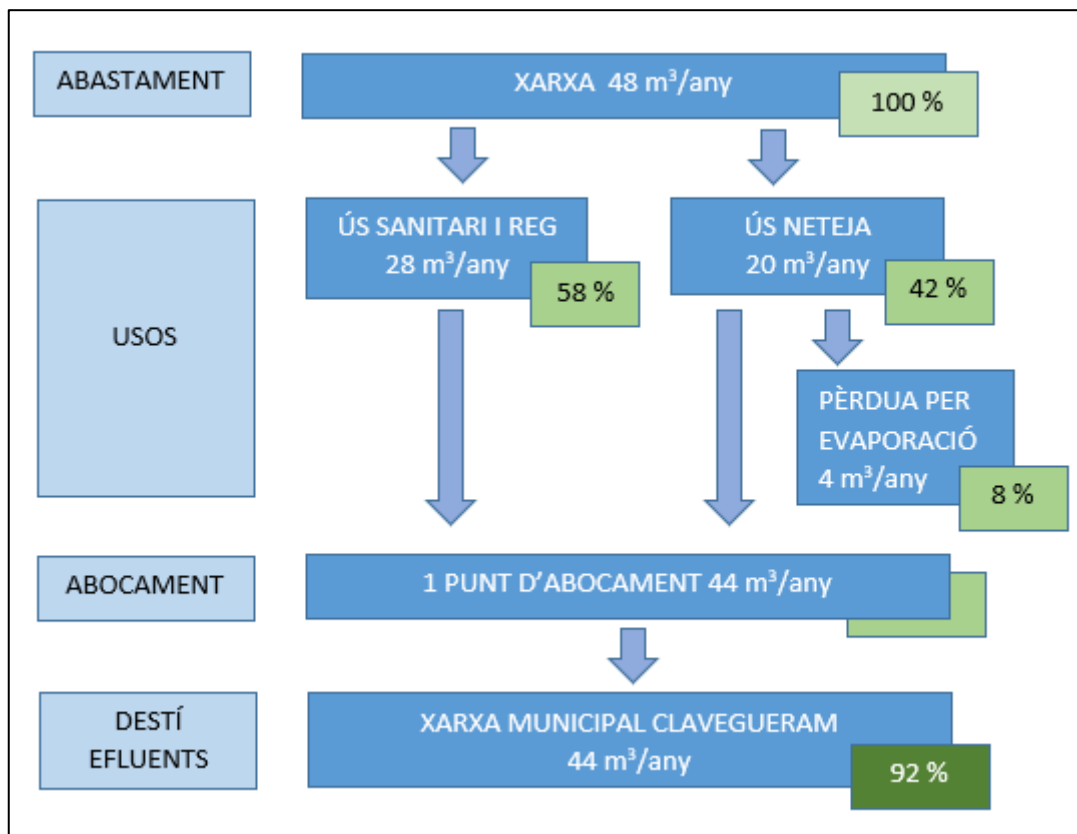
ABASTAMENT

XARXA 48 m$^3$/any

100 %

USOS

ÚS SANITARI I REG 28 m$^3$/any

58 %

ÚS NETEJA 20 m$^3$/any

42 %

PÈRDUA PER EVAPORACIÓ 4 m$^3$/any

8 %

ABOCAMENT

1 PUNT D'ABOCAMENT 44 m$^3$/any

DESTÍ EFLUENTS

XARXA MUNICIPAL CLAVEGUERAM 44 m$^3$/any

92 %